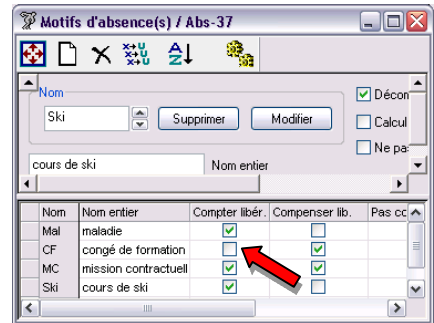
Motifs d'absence(s) / Abs-37

Nom

Ski

Supprimer

Modifier

Décon

Calcul

Ne pa

cours de ski

Nom entier

| | Nom | Nom entier | Compter libér. | Compenser lib. | Pas cc |
|---|---|---|---|---|---|
| | Mal | maladie | ☑ | ☐ | |
| | CF | congé de formation | ☐ | ☐ | |
| | MC | mission contractuell | ☑ | ☑ | |
| | Ski | cours de ski | ☑ | ☐ | |